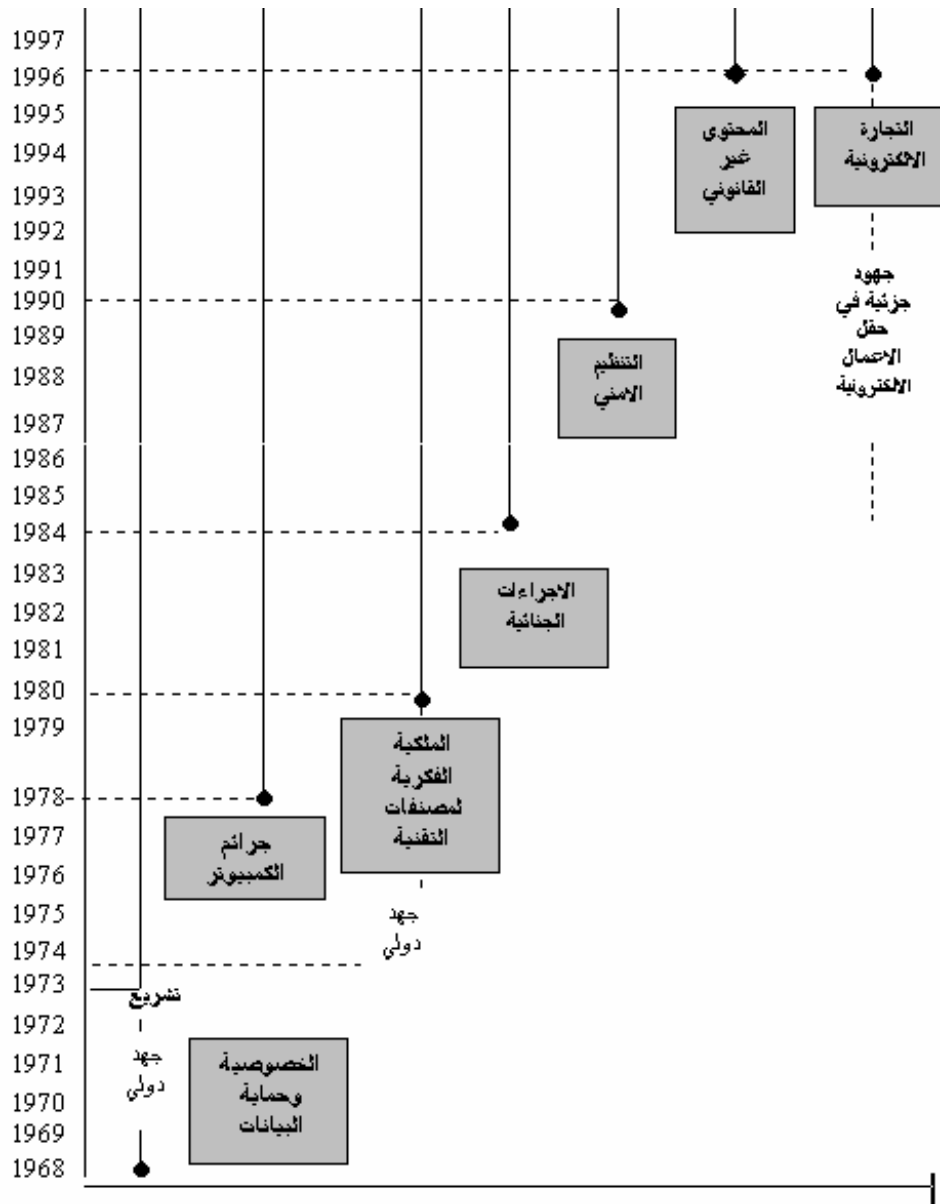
1997
1996
1995
1994
1993
1992
1991
1990
1989
1988
1987
1986
1985
1984
1983
1982
1981
1980
1979
1978
1977
1976
1975
1974
1973
1972
1971
1970
1969
1968

المحتوى غير القانوني

التجارة الالكترونية

جهود جزئية في حقل الاعمال الالكترونية

التنظيم الامني

الاجراءات الجنائية

الملكية الفكرية لمصنفات التقنية

جهد دولي

جرائم الكمبيوتر

تشريع

جهد دولي

الخصوصية وحماية البيانات